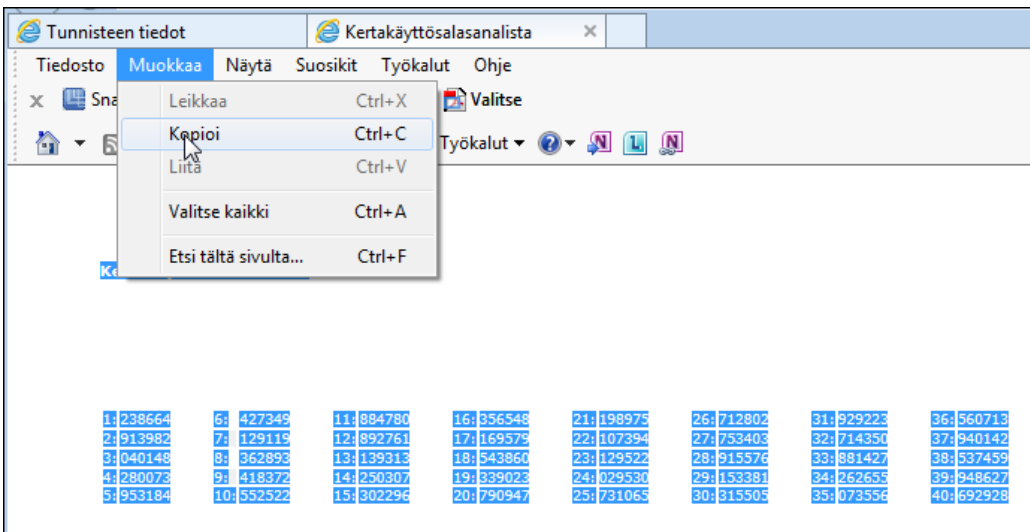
Tunnisteen tiedot | Kertakäyttösalasanalista ×

Tiedosto Muokkaa Näytä Suosikit Työkalut Ohje

× Sna

Leikkaa Ctrl+X
Kopioi Ctrl+C
Liitä Ctrl+V
Valitse kaikki Ctrl+A
Etsi tältä sivulta... Ctrl+F

Valitse

Työkalut

Ke

1: 238664
2: 913982
3: 040148
4: 280073
5: 953184

6: 427349
7: 129119
8: 362893
9: 418372
10: 552522

11: 884780
12: 892761
13: 139313
14: 250307
15: 302296

16: 356548
17: 169579
18: 543860
19: 339023
20: 790947

21: 198975
22: 107394
23: 129522
24: 029530
25: 731065

26: 712802
27: 753403
28: 915576
29: 153381
30: 315505

31: 929223
32: 714350
33: 881427
34: 262655
35: 073556

36: 560713
37: 940142
38: 537459
39: 948627
40: 692928